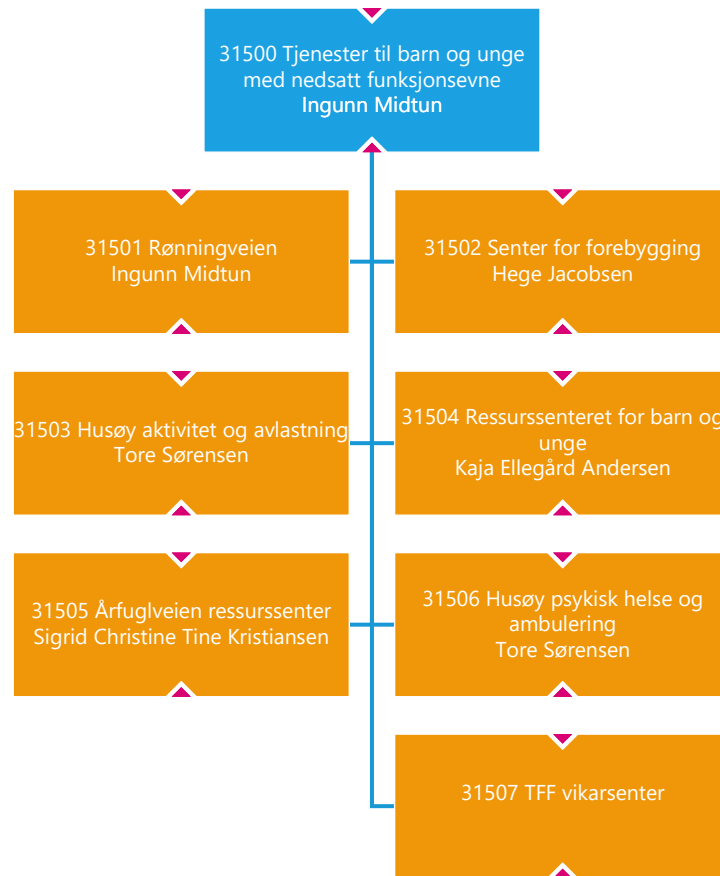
31500 Tjenester til barn og unge med nedsatt funksjonsevne
Ingunn Midtun

31501 Rønningveien
Ingunn Midtun

31502 Senter for forebygging
Hege Jacobsen

31503 Husøy aktivitet og avlastning
Tore Sørensen

31504 Ressurssenteret for barn og unge
Kaja Ellegård Andersen

31505 Årfuglveien ressurssenter
Sigrid Christine Tine Kristiansen

31506 Husøy psykisk helse og ambulering
Tore Sørensen

31507 TFF vikarsenter